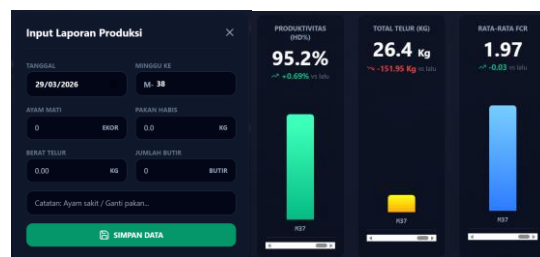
Input Laporan Produksi ×

TANGGAL
29/03/2026

MINGGU KE
M- 38

AYAM MATI
0 EKOR

PAKAN HABIS
0.0 KG

BERAT TELUR
0.00 KG

JUMLAH BUTIR
0 BUTIR

Catatan: Ayam sakit / Ganti pakan...

SIMPAN DATA

PRODUKTIVITAS (HD%)
95.2%
↗ +0.69% vs lalu
R37

TOTAL TELUR (KG)
26.4 Kg
↘ -151.95 Kg vs lalu
R37

RATA-RATA FCR
1.97
↗ -0.03 vs lalu
R37